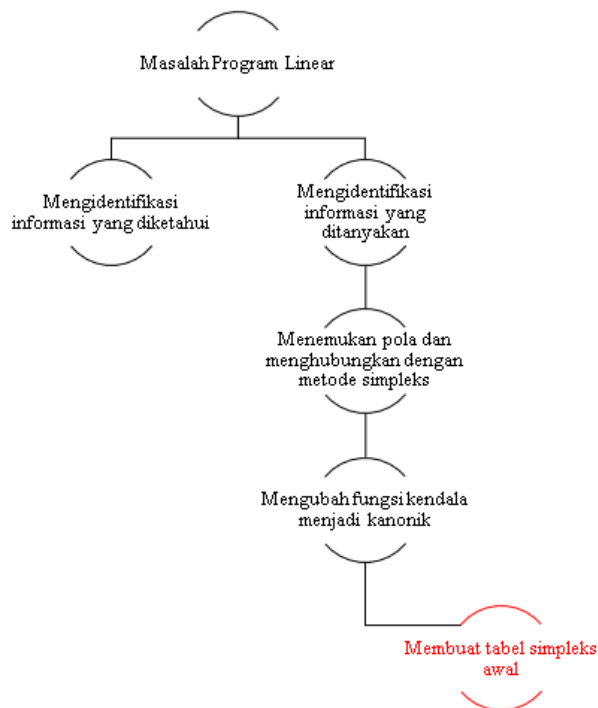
Masalah Program Linear

Mengidentifikasi informasi yang diketahui

Mengidentifikasi informasi yang ditanyakan

Menemukan pola dan menghubungkan dengan metode simpleks

Mengubah fungsi kendala menjadi kanonik

Membuat tabel simpleks awal